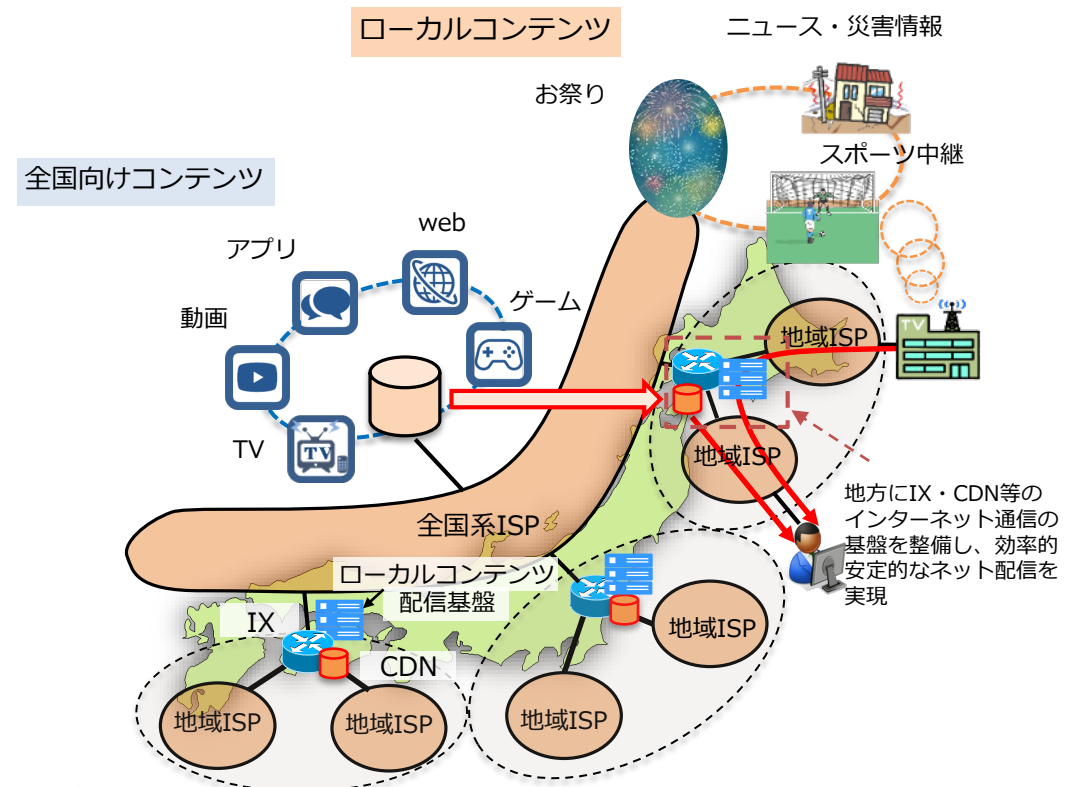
ローカルコンテンツ

ニュース・災害情報

お祭り

スポーツ中継

全国向けコンテンツ

web

アプリ

ゲーム

動画

TV

TV

地域ISP

地域ISP

全国系ISP

地方にIX・CDN等のインターネット通信の基盤を整備し、効率的安定的なネット配信を実現

ローカルコンテンツ配信基盤

IX

CDN

地域ISP

地域ISP

地域ISP

地域ISP